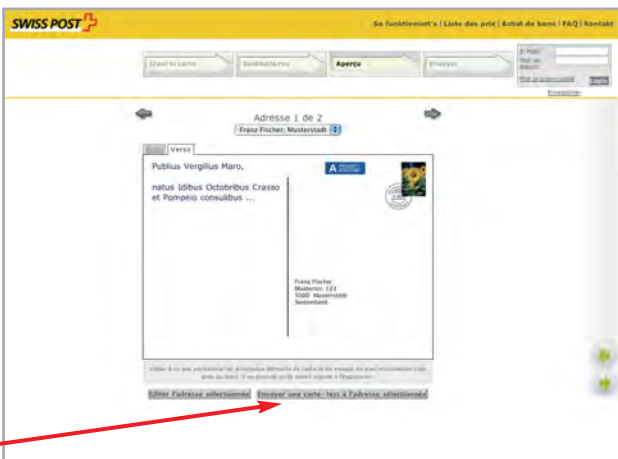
SWISS POST

So funktioniert's | Liste des prix | Achat de bons | FAQ | Kontakt

Creer la carte

Destinataires

Aperçu

Envoyer

E-Mail:

Mot de passe:

Mot de passe oublié

Login

Enregistrer

Adresse 1 de 2

Franz Fischer, Musterstadt

Recto

Verso

Publius Vergilius Maro,

natus Idibus Octobribus Crasso et Pompeio consulibus ...

A PRIORITY

Franz Fischer
Musterstr. 123
5000 Musterstadt
Switzerland

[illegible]

Editer l'adresse sélectionnée

Envoyer une carte-test à l'adresse sélectionnée